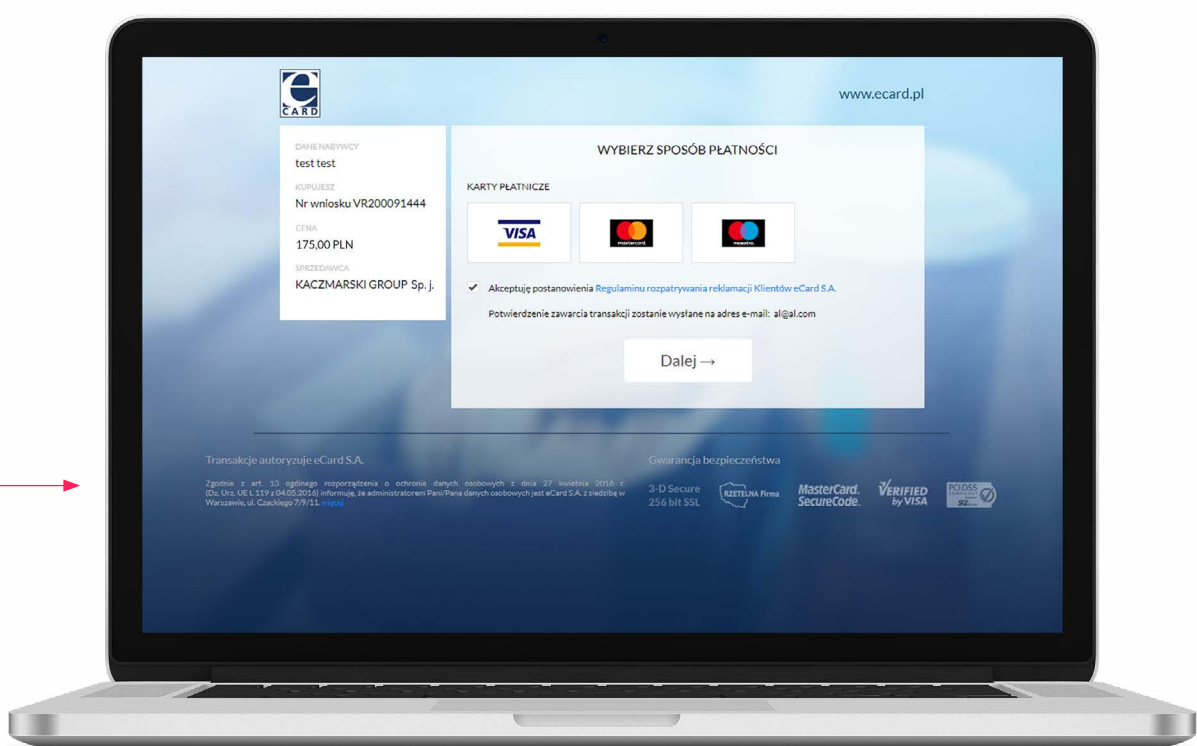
e
CARD

www.ecard.pl

DANE NABYWCY
test test

KUPUJESZ
Nr wniosku VR200091444

CENA
175,00 PLN

SPRZEDAWCA
KACZMARSKI GROUP Sp. j.

WYBIERZ SPOSÓB PŁATNOŚCI

KARTY PŁATNICZE

VISA

mastercard

maestro

✔ Akceptuję postanowienia Regulaminu rozpatrywania reklamacji Klientów eCard S.A.

Potwierdzenie zawarcia transakcji zostanie wysłane na adres e-mail: al@al.com

Dalej →

Transakcje autoryzuje eCard S.A.

Zgodnie z art. 13 ogólnego rozporządzenia o ochronie danych osobowych z dnia 27 kwietnia 2016 r. (Dz. Urz. UE L 119 z 04.05.2016) informuję, że administratorem Pani/Pana danych osobowych jest eCard S.A. z siedzibą w Warszawie, ul. Czackiego 7/9/11. więcej

Gwarancja bezpieczeństwa

3-D Secure
256 bit SSL

RZETELNA Firma

MasterCard. SecureCode.

VERIFIED by VISA

PCI DSS